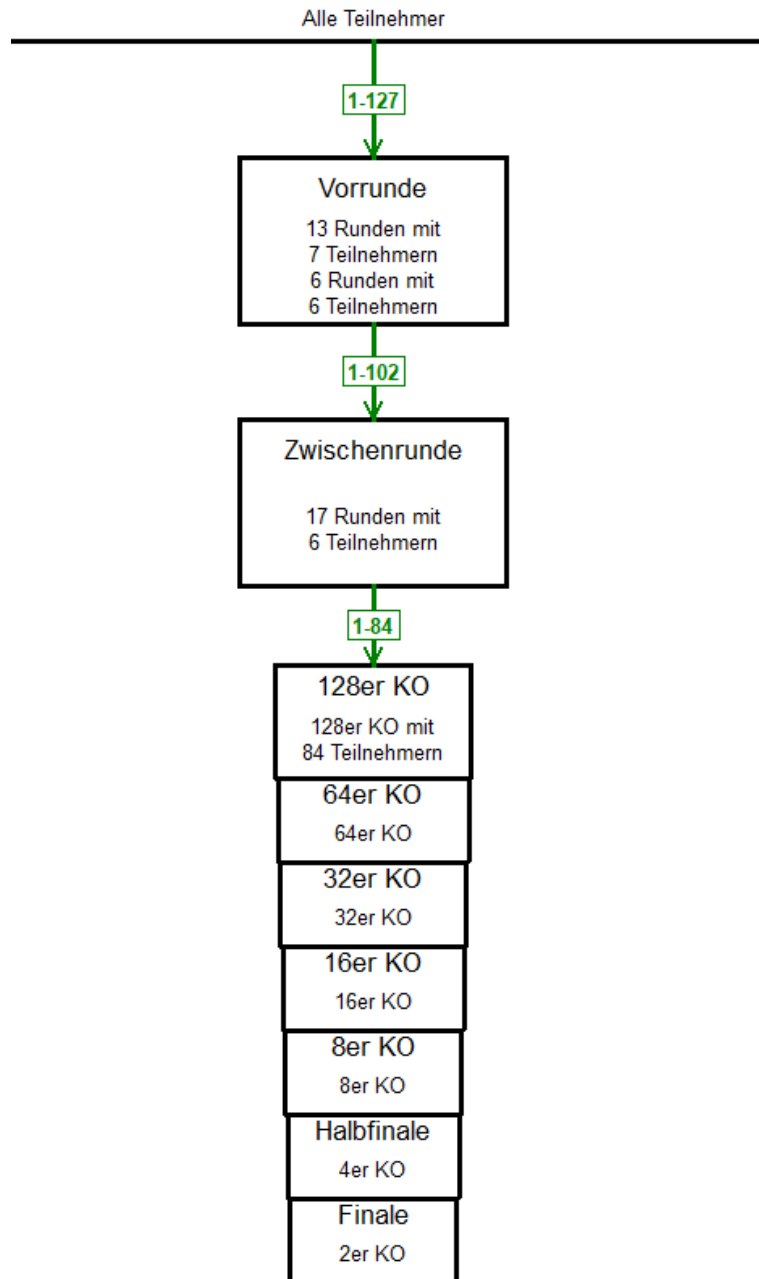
Alle Teilnehmer

1-127

Vorrunde

13 Runden mit 7 Teilnehmern
6 Runden mit 6 Teilnehmern

1-102

Zwischenrunde

17 Runden mit 6 Teilnehmern

1-84

128er KO

128er KO mit 84 Teilnehmern

64er KO

64er KO

32er KO

32er KO

16er KO

16er KO

8er KO

8er KO

Halbfinale

4er KO

Finale

2er KO